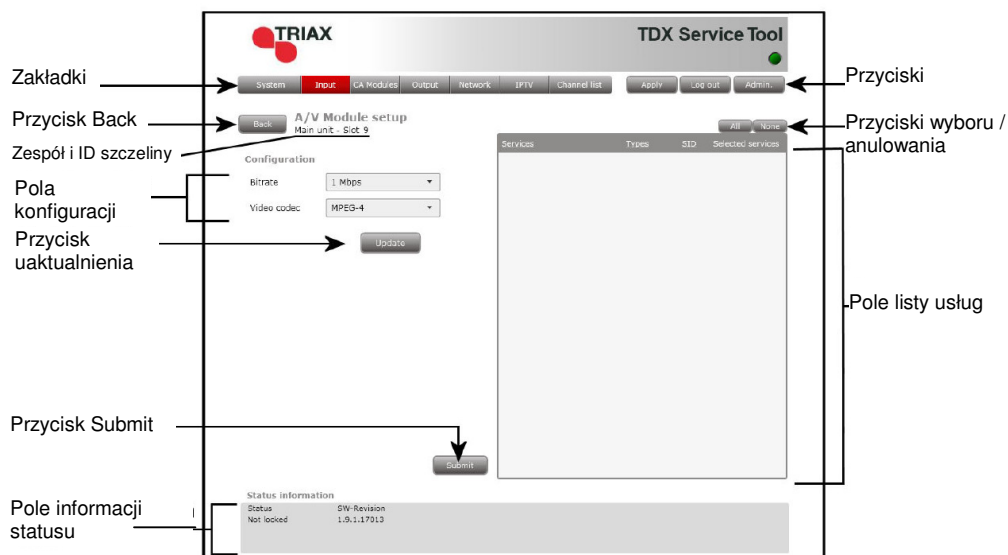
TRIAX

TDX Service Tool

Zakładki

System | Input | CA Modules | Output | Network | IPTV | Channel list

Apply | Log out | Admin.

Przyciski

Przycisk Back

Back

A/V Module setup

Main unit - Slot 9

All | None

Przyciski wyboru / anulowania

Zespół i ID szczeliny

Configuration

Services | Types | SID | Selected services

Pola konfiguracji

Bitrate | 1 Mbps

Video codec | MPEG-4

Przycisk uaktualnienia

Update

Pole listy usług

Przycisk Submit

Submit

Pole informacji statusu

Status information

Status | SW-Revision

Not locked | 1.9.1.17013